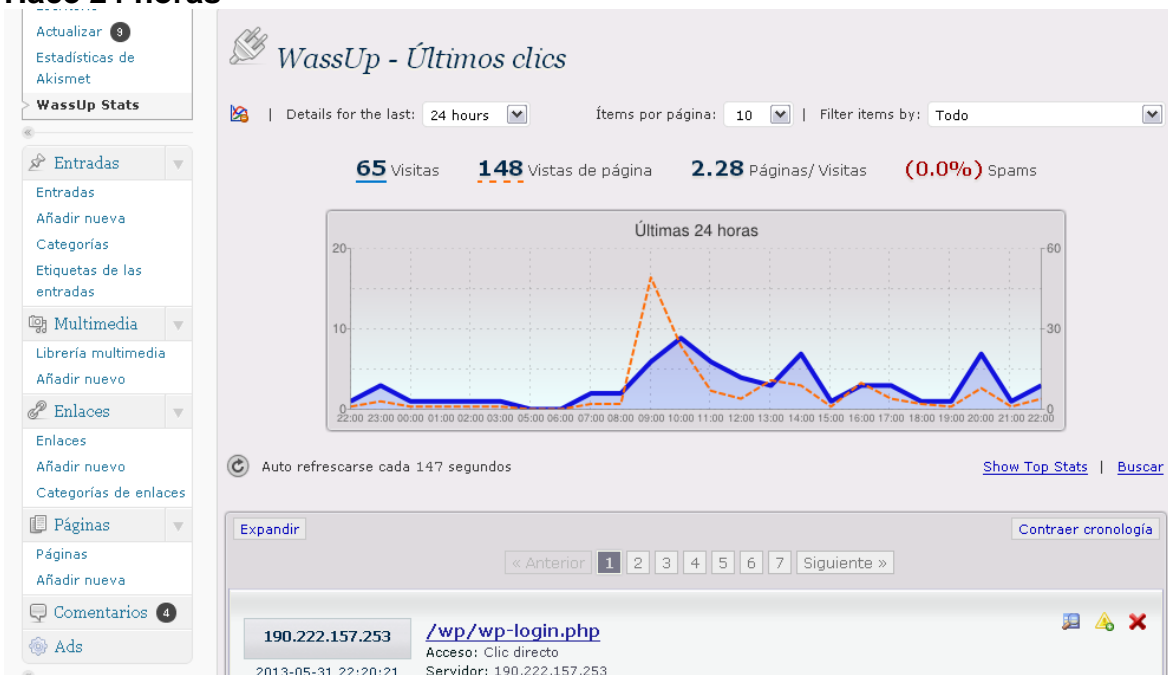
Hace 24 horas

Actualizar 9
Estadísticas de Akismet
WassUp Stats

Entradas
Entradas
Añadir nueva
Categorías
Etiquetas de las entradas

Multimedia
Librería multimedia
Añadir nuevo

Enlaces
Enlaces
Añadir nuevo
Categorías de enlaces

Páginas
Páginas
Añadir nueva

Comentarios 4

Ads

WassUp - Últimos clics

| Details for the last: 24 hours | Ítems por página: 10 | Filter items by: Todo

65 Visitas 148 Vistas de página 2.28 Páginas/ Visitas (0.0%) Spams

Últimas 24 horas

20 10 0 60 30 0

22:00 23:00 00:00 01:00 02:00 03:00 05:00 06:00 07:00 08:00 09:00 10:00 11:00 12:00 13:00 14:00 15:00 16:00 17:00 18:00 19:00 20:00 21:00 22:00

Auto refrescarse cada 147 segundos

Show Top Stats | Buscar

Expandir

Contraer cronología

« Anterior 1 2 3 4 5 6 7 Siguiente »

190.222.157.253

2013-05-31 22:20:21

/wp/wp-login.php

Acceso: Clic directo

Servidor: 190.222.157.253